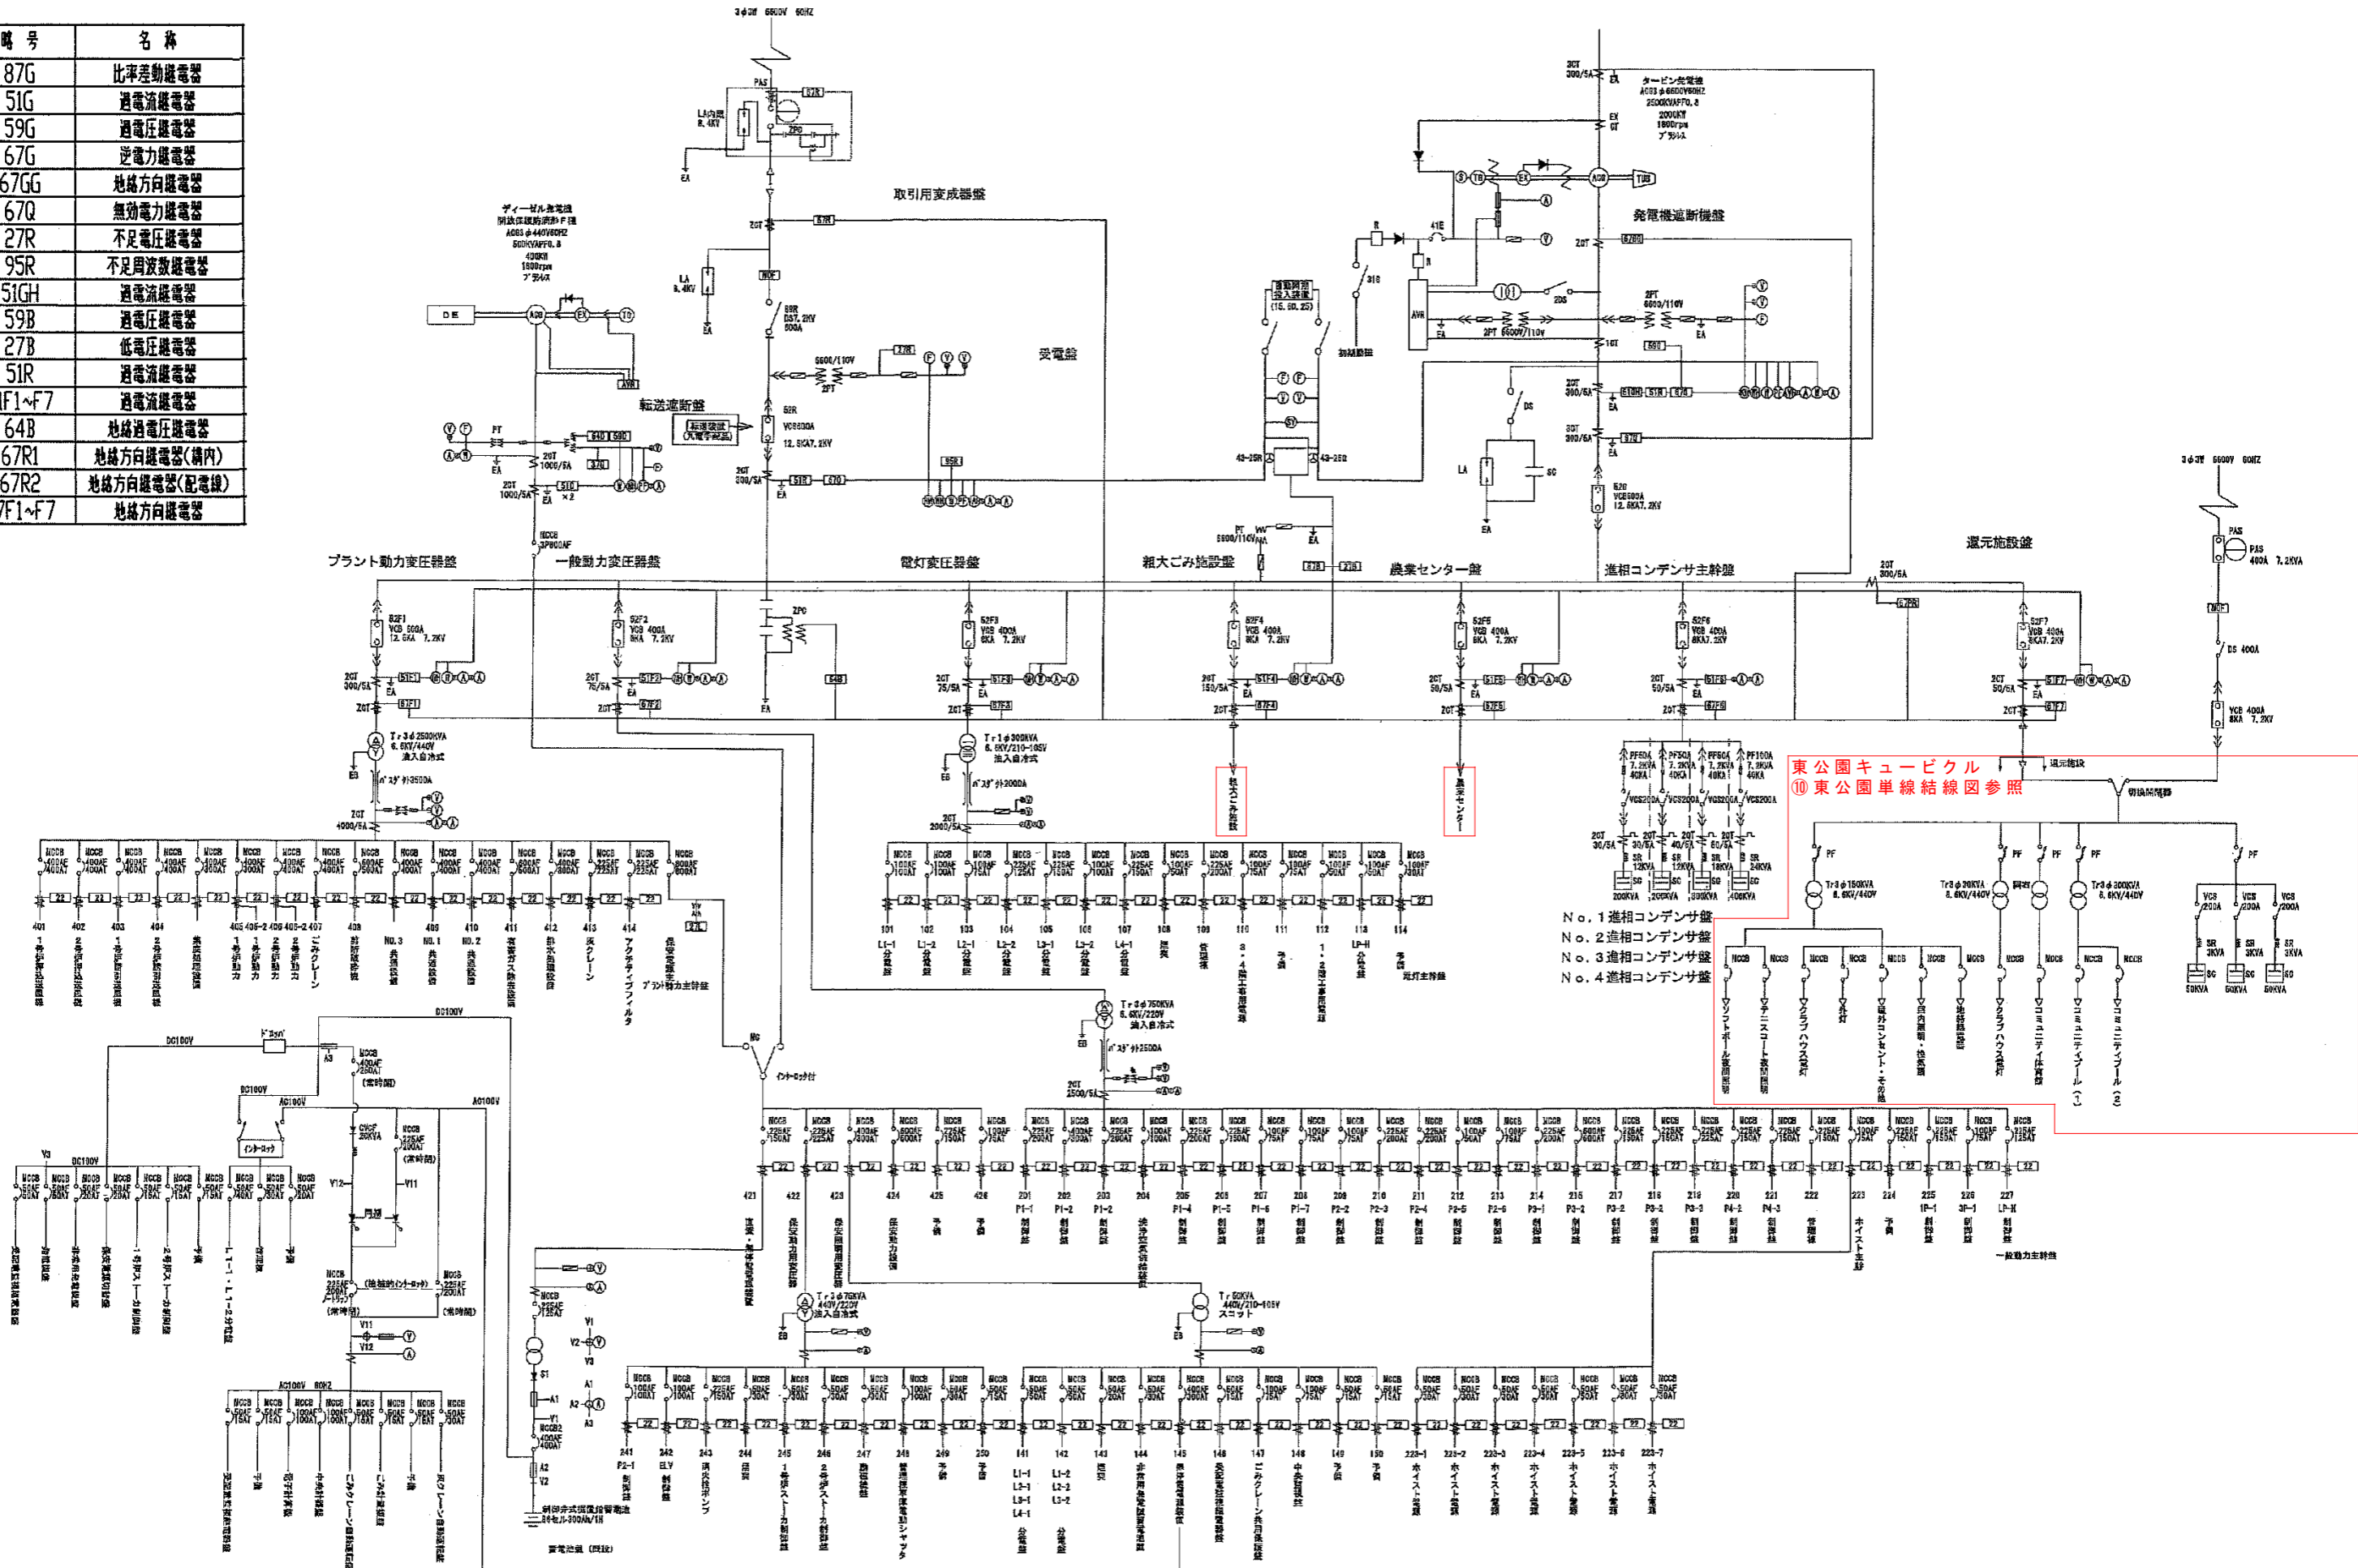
| 略号 | 名称 |
|---|---|
| 87G | 比率差動継電器 |
| 51G | 過電流継電器 |
| 59G | 過電圧継電器 |
| 67G | 逆電力継電器 |
| 67GG | 地絡方向継電器 |
| 67Q | 無効電力継電器 |
| 27R | 不足電圧継電器 |
| 95R | 不足周波数継電器 |
| 51GH | 過電流継電器 |
| 59B | 過電圧継電器 |
| 27B | 低電圧継電器 |
| 51R | 過電流継電器 |
| F1~F7 | 過電流継電器 |
| 64B | 地絡過電圧継電器 |
| 67R1 | 地絡方向継電器(構内) |
| 67R2 | 地絡方向継電器(配電線) |
| 7F1~F7 | 地絡方向継電器 |

3φ3W 6600V 60HZ

取引用変成器盤

ディーゼル発電機
防災(保安)兼用 F種
AC63 φ440V60HZ
500KVAPF0.8
400KW
1800rpm
ブラシレス

DE

転送遮断盤

受電盤

タービン発電機
AC63 φ6600V60HZ
2500KVAPF0.8
2000KW
1800rpm
ブラシレス

発電機遮断機盤

プラント動力変圧器盤

一般動力変圧器盤

電灯変圧器盤

粗大ごみ施設盤

農業センター盤

進相コンデンサ主幹盤

還元施設盤

3φ3W 6600V 60HZ

PAS 400A 7.2KVA

DS 400A

VCB 400A 8KA 7.2KV

東公園キュービクル
⑩東公園単線結線図参照

還元施設

No.1進相コンデンサ盤
No.2進相コンデンサ盤
No.3進相コンデンサ盤
No.4進相コンデンサ盤

Tr3φ2500KVA 6.6KV/440V 油入自冷式

Tr1φ300KVA 6.6KV/210-105V 油入自冷式

Tr3φ750KVA 6.6KV/220V 油入自冷式

Tr3φ75KVA 440V/220V 油入自冷式

Tr50KVA 440V/210-105V スコット

Tr3φ150KVA 6.6KV/440V

Tr3φ30KVA 6.6KV/440V

Tr3φ300KVA 6.6KV/440V

粗大ごみ施設

農業センター

ソフトボール場夜間照明
テニスコート夜間照明
クラブハウス電灯
外灯
屋外コンセント・その他
屋内照明・換気扇
雨水排水設備
クラブハウス電灯
コミュニティ体育館
コミュニティプール(1)
コミュニティプール(2)

プラント動力主幹盤

照灯主幹盤

一般動力主幹盤

DC100V
AC100V
AC100V 60HZ

インターロック

蓄電池盤 (既設)
制御弁式据置鉛蓄電池 54セル-300Ah/1H